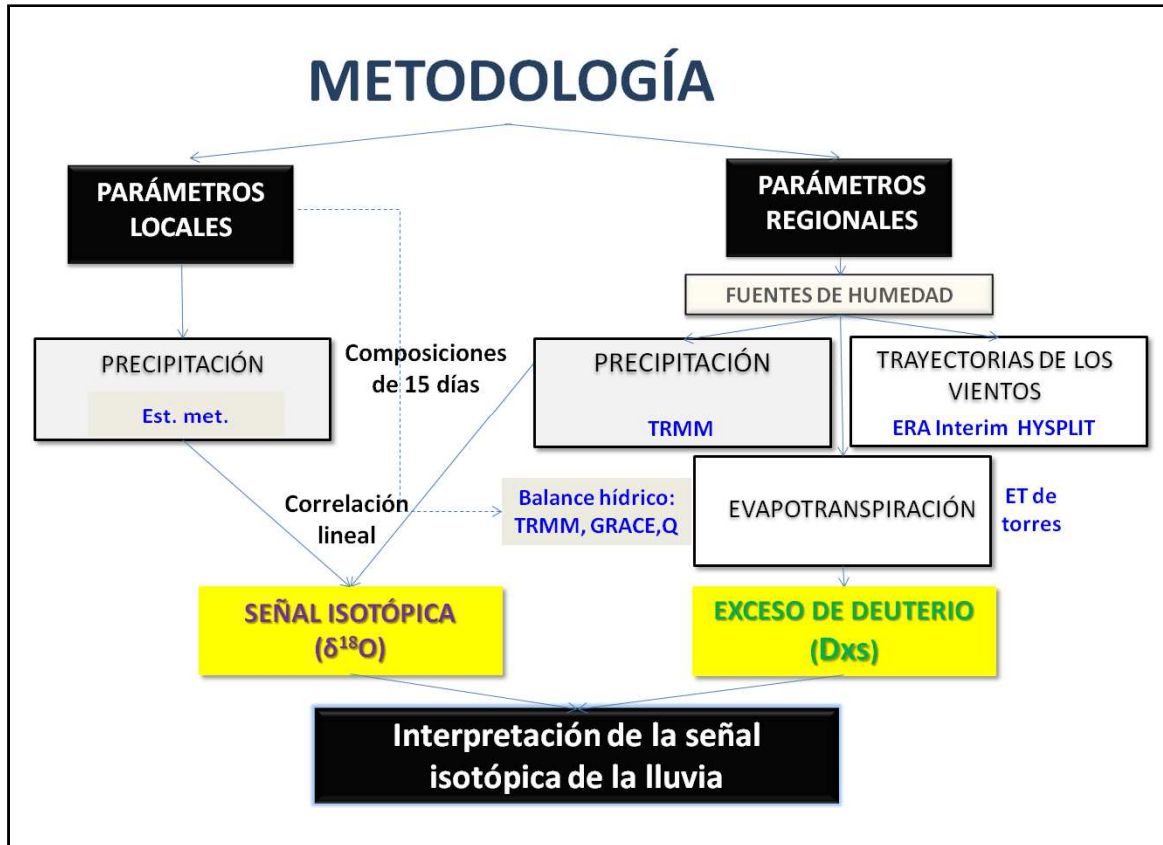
METODOLOGÍA

PARÁMETROS LOCALES

PARÁMETROS REGIONALES

FUENTES DE HUMEDAD

PRECIPITACIÓN

Est. met.

Composiciones de 15 días

PRECIPITACIÓN

TRMM

TRAYECTORIAS DE LOS VIENTOS

ERA Interim HYSPLIT

Correlación lineal

Balance hídrico: TRMM, GRACE,Q

EVAPOTRANSPIRACIÓN

ET de torres

SEÑAL ISOTÓPICA ($\delta^{18}O$)

EXCESO DE DEUTERIO (Dxs)

Interpretación de la señal isotópica de la lluvia